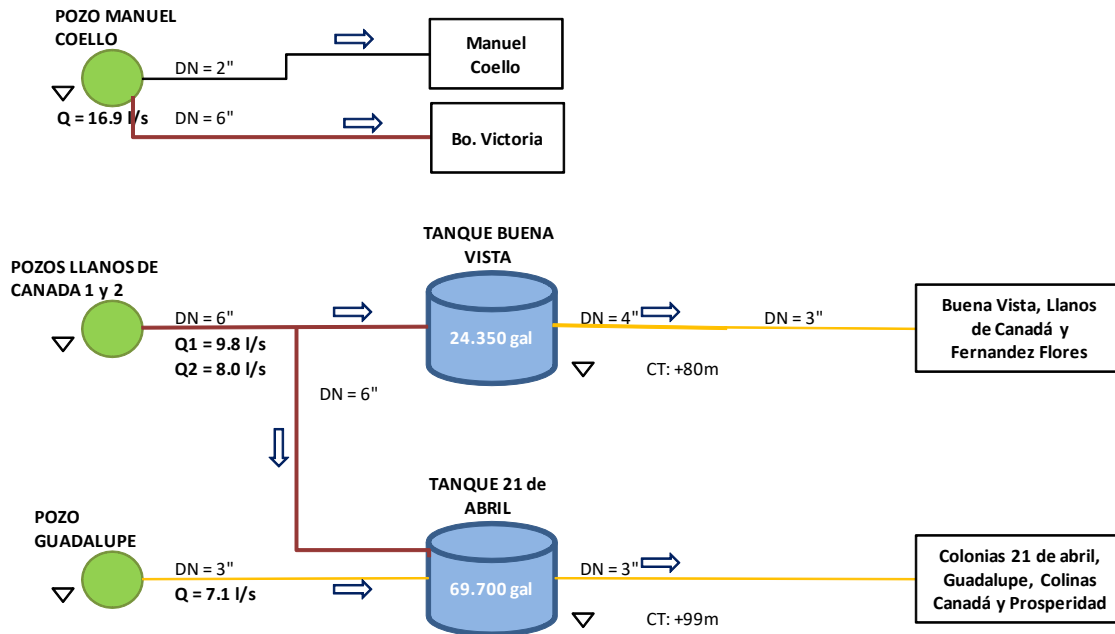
POZO MANUEL COELLO

DN = 2"

Manuel Coello

Q = 16.9 l/s

DN = 6"

Bo. Victoria

TANQUE BUENA VISTA

POZOS LLANOS DE CANADA 1 y 2

DN = 6"

Q1 = 9.8 l/s

Q2 = 8.0 l/s

24.350 gal

DN = 4"

DN = 3"

Buena Vista, Llanos de Canadá y Fernandez Flores

CT: +80m

DN = 6"

TANQUE 21 de ABRIL

POZO GUADALUPE

DN = 3"

Q = 7.1 l/s

69.700 gal

DN = 3"

Colonias 21 de abril, Guadalupe, Colinas Canadá y Prosperidad

CT: +99m